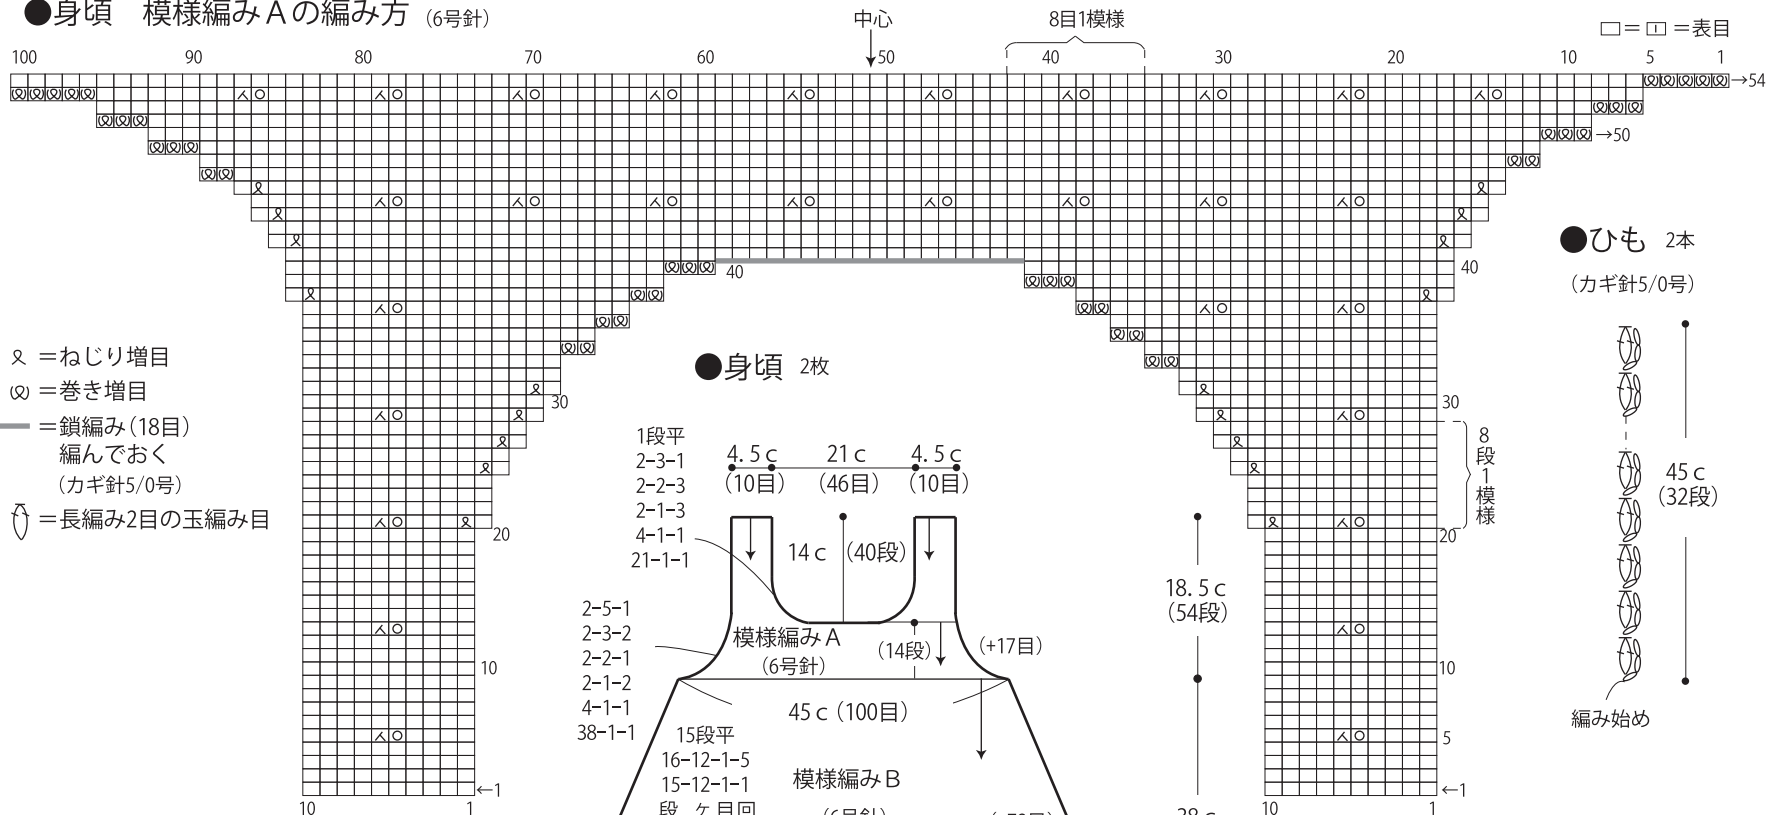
●身頃　模様編みAの編み方 (6号針)

中心

8目1模様

□＝□＝表目

100 90 80 70 60 50 40 30 20 10 5 1

→54

→50

40

40

30

30

20

20

10

10

5

←1

←1

10 1

10 1

8段1模様

ᴥ ＝ねじり増目
ᴥ ＝巻き増目
━ ＝鎖編み(18目)編んでおく (カギ針5/0号)
＝長編み2目の玉編み目

●身頃 2枚

1段平
2-3-1
2-2-3
2-1-3
4-1-1
21-1-1

4.5c (10目)
21c (46目)
4.5c (10目)

14c (40段)

2-5-1
2-3-2
2-2-1
2-1-2
4-1-1
38-1-1

模様編みA (6号針)

(14段)

(+17目)

45c (100目)

18.5c (54段)

15段平
16-12-1-5
15-12-1-1
段 ケ 目 回

模様編みB

●ひも 2本

(カギ針5/0号)

45c (32段)

編み始め